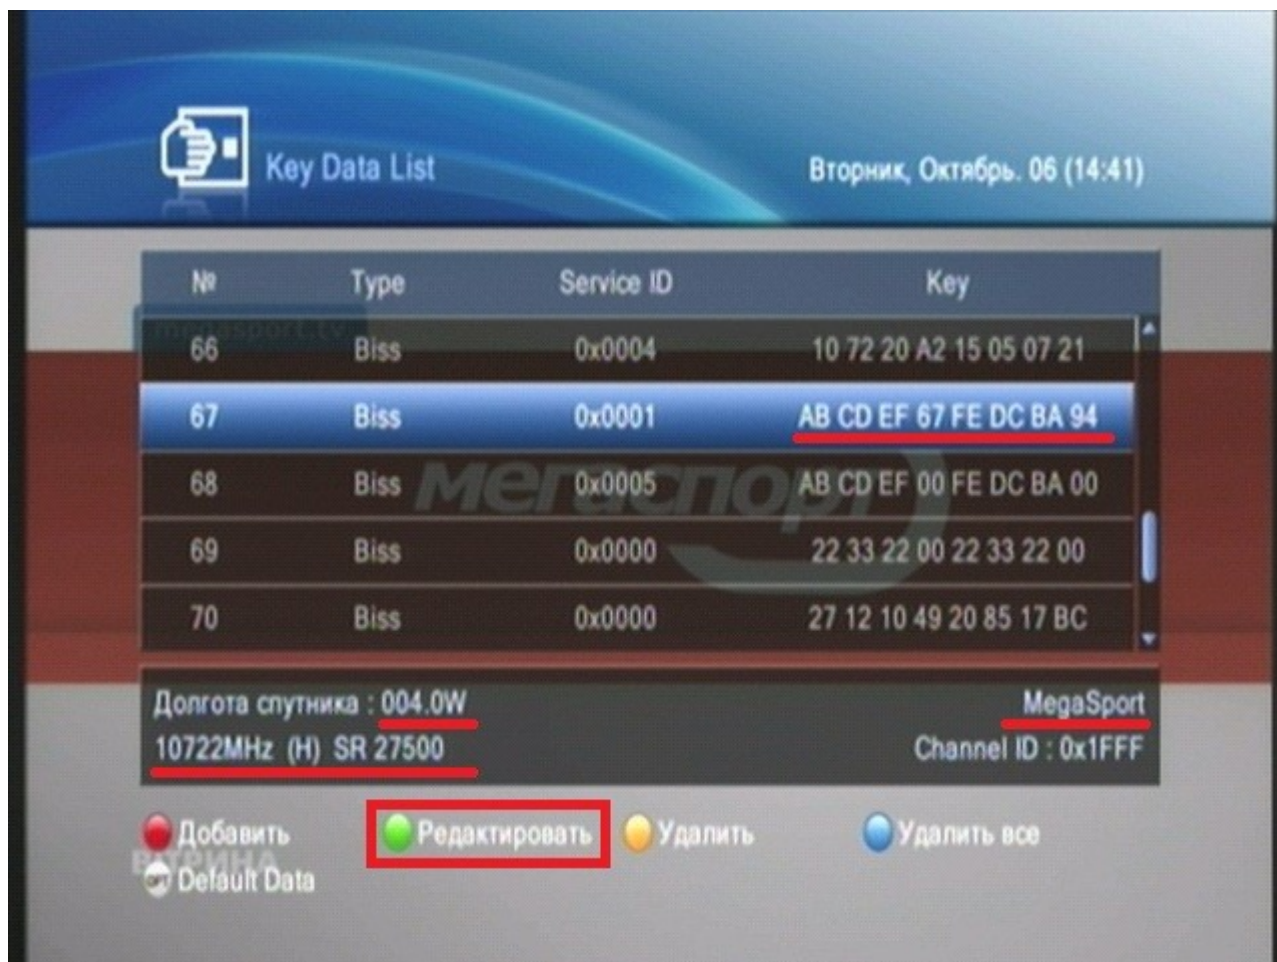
Key Data List

Вторник, Октябрь. 06 (14:41)

| № | Type | Service ID | Key |
|---|---|---|---|
| 66 | Biss | 0x0004 | 10 72 20 A2 15 05 07 21 |
| 67 | Biss | 0x0001 | AB CD EF 67 FE DC BA 94 |
| 68 | Biss | 0x0005 | AB CD EF 00 FE DC BA 00 |
| 69 | Biss | 0x0000 | 22 33 22 00 22 33 22 00 |
| 70 | Biss | 0x0000 | 27 12 10 49 20 85 17 BC |

megasport.tv

Мегаспорт

Долгота спутника : 004.0W
10722MHz (H) SR 27500

MegaSport
Channel ID : 0x1FFF

Добавить
Редактировать
Удалить
Удалить все
OPT Default Data

ВИТРИНА